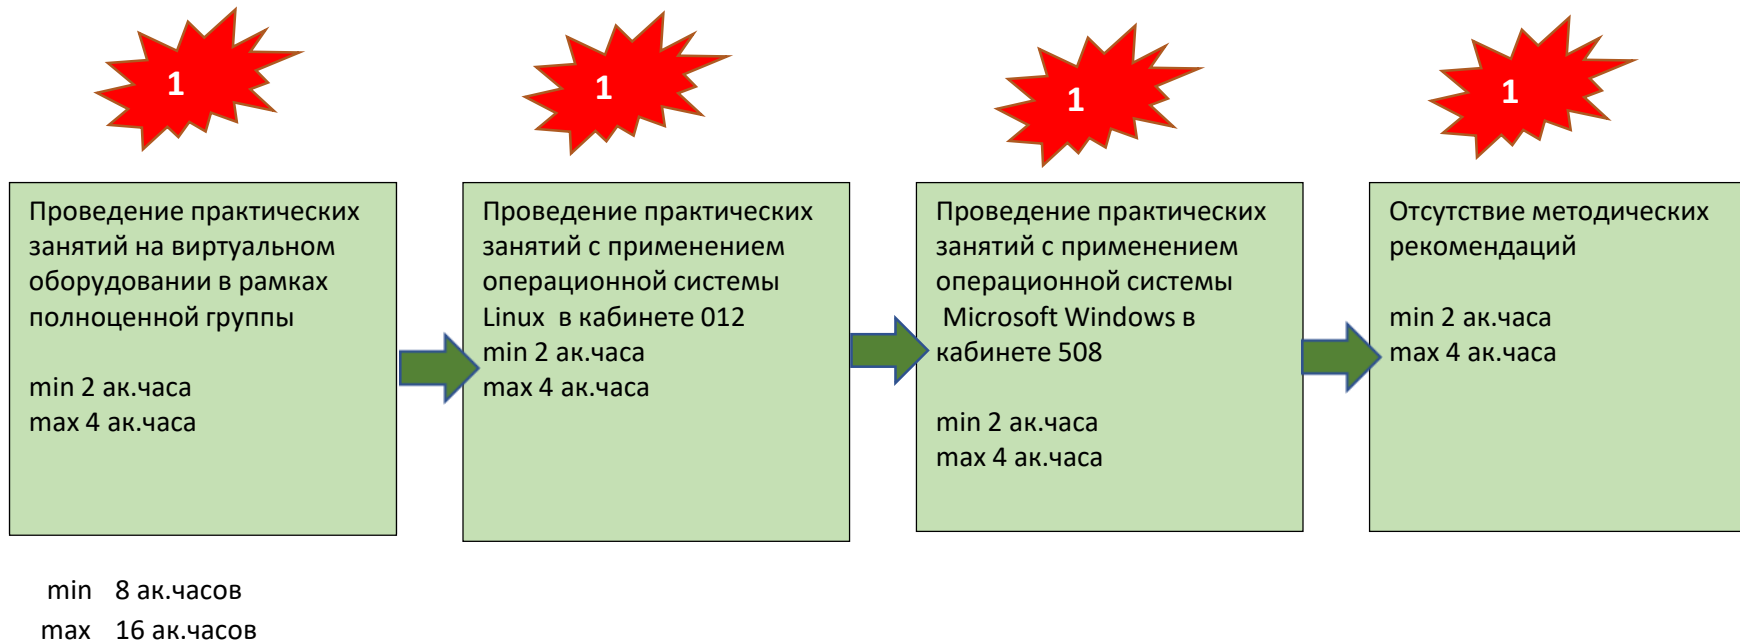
1

1

1

1

Проведение практических занятий на виртуальном оборудовании в рамках полноценной группы

min 2 ак.часа
max 4 ак.часа

Проведение практических занятий с применением операционной системы Linux в кабинете 012
min 2 ак.часа
max 4 ак.часа

Проведение практических занятий с применением операционной системы Microsoft Windows в кабинете 508

min 2 ак.часа
max 4 ак.часа

Отсутствие методических рекомендаций

min 2 ак.часа
max 4 ак.часа

min 8 ак.часов
max 16 ак.часов